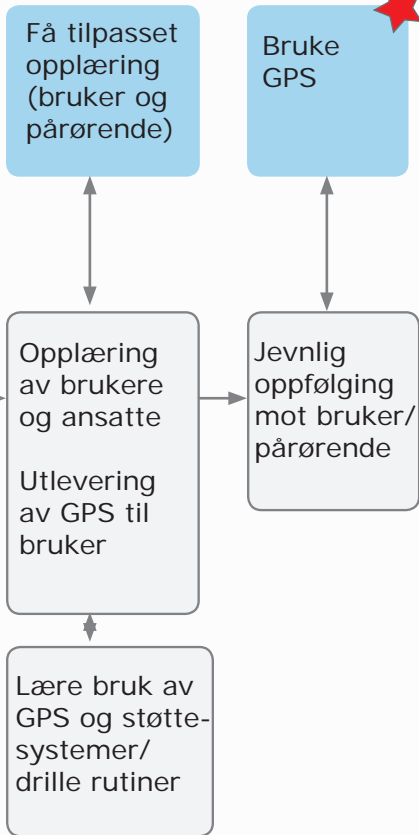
Få tilpasset opplæring (bruker og pårørende)

Bruke GPS

Opplæring av brukere og ansatte

Utlevering av GPS til bruker

Jevnlig oppfølging mot bruker/ pårørende

Lære bruk av GPS og støttesystemer/ drille rutiner